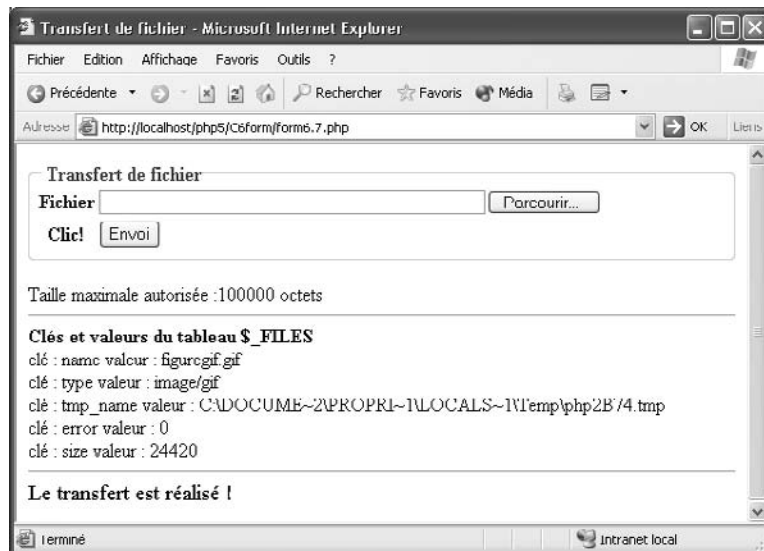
Transfert de fichier - Microsoft Internet Explorer

Fichier Edition Affichage Favoris Outils ?

Précédente Rechercher Favoris Média

Adresse http://localhost/php5/C6form/form6.7.php OK Liens

Transfert de fichier

Fichier Parcourir...

Clic! Envoi

Taille maximale autorisée :100000 octets

Clés et valeurs du tableau $_FILES
clé : name valeur : figuregif.gif
clé : type valeur : image/gif
clé : tmp_name valeur : C:\DOCUME~2\PROPRI~1\LOCALS~1\Temp\php2B74.tmp
clé : error valeur : 0
clé : size valeur : 24420

Le transfert est réalisé !

Terminé Intranet local